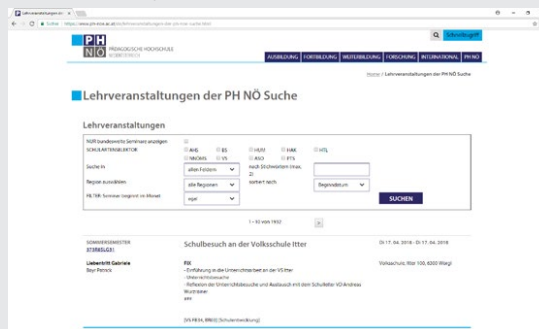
Lehrveranstaltungen der PH NÖ Suche

Sicher | https://www.ph-noe.ac.at/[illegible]

PH NÖ PÄDAGOGISCHE HOCHSCHULE NIEDERÖSTERREICH

Schnellzugriff

AUSBILDUNG | FORTBILDUNG | WEITERBILDUNG | FORSCHUNG | INTERNATIONAL | PH NÖ

Home / Lehrveranstaltungen der PH NÖ Suche

Lehrveranstaltungen der PH NÖ Suche

Lehrveranstaltungen

NUR bundesweite Seminare anzeigen

SCHULARTENSELEKTOR
AHS | BS | HUM | HAK | HTL
NMS/NS | VS | ASO | PTS

Suche in: allen Feldern
nach Stichwörtern (max. 2)

Region auswählen: alle Regionen
sortiert nach: Beginndatum

FILTER: Seminar beginnt im Monat: egal

SUCHEN

1 – 10 von 1902

SOMMERSEMESTER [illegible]

Schulbesuch an der Volksschule Itter

Di 17. 04. 2018 - Di 17. 04. 2018

Liebentritt Gabriele
Beyr Patrick

PIK
- Einführung in die Unterrichtsarbeit an der VS Itter
- Unterrichtsbesuche
- Reflexion der Unterrichtsbesuche und Austausch mit dem Schulleiter VD Andreas Wurzrainer
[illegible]

Volksschule, Itter 100, 6305 Wiegl

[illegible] (Schulentwicklung)